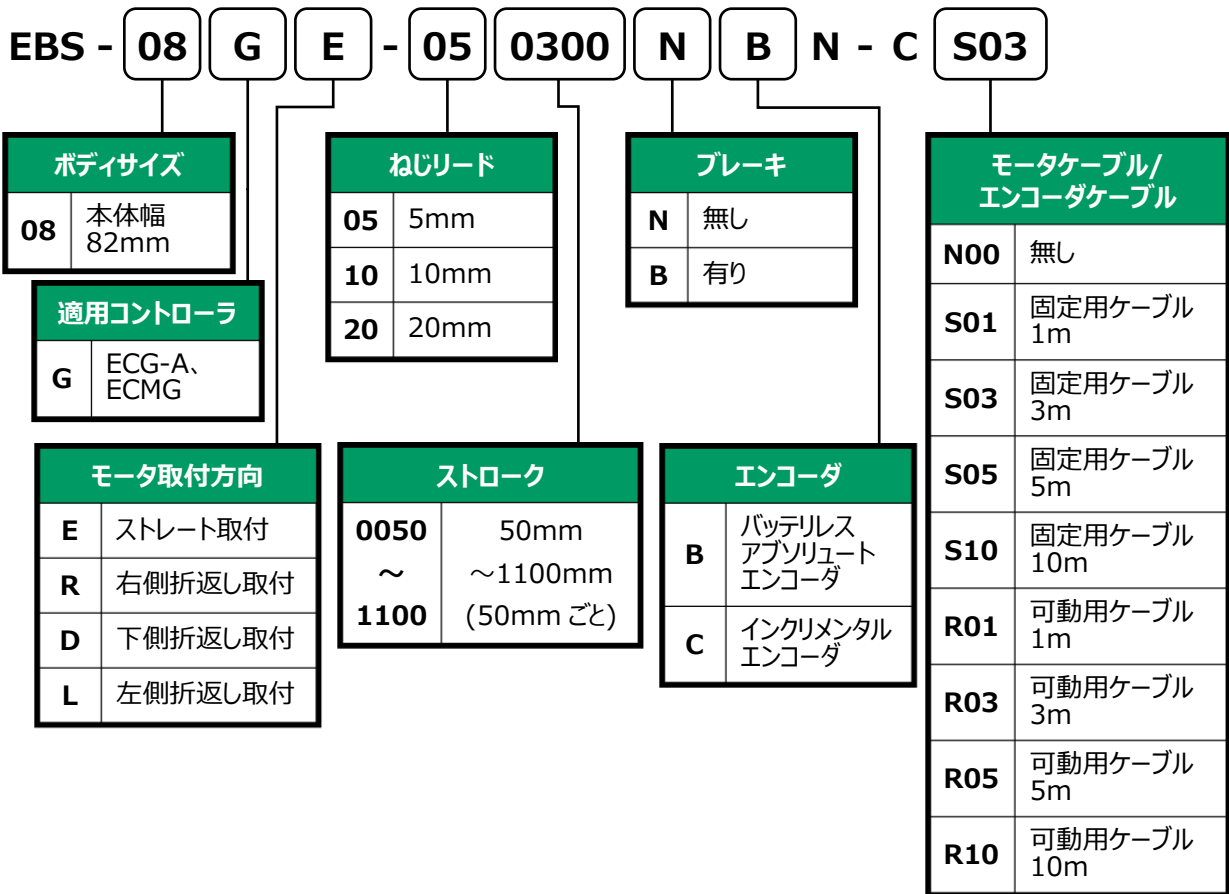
EBS - 08 G E - 05 0300 N B N - C S03

ボディサイズ

| 08 | 本体幅 82mm |
|---|---|

適用コントローラ

| G | ECG-A、ECMG |
|---|---|

モータ取付方向

| E | ストレート取付 |
|---|---|
| R | 右側折返し取付 |
| D | 下側折返し取付 |
| L | 左側折返し取付 |

ねじリード

| 05 | 5mm |
|---|---|
| 10 | 10mm |
| 20 | 20mm |

ストローク

| 0050 ～ 1100 | 50mm ～1100mm (50mm ごと) |
|---|---|

ブレーキ

| N | 無し |
|---|---|
| B | 有り |

エンコーダ

| B | バッテリレス アブソリュート エンコーダ |
|---|---|
| C | インクリメンタル エンコーダ |

モータケーブル/ エンコーダケーブル

| N00 | 無し |
|---|---|
| S01 | 固定用ケーブル 1m |
| S03 | 固定用ケーブル 3m |
| S05 | 固定用ケーブル 5m |
| S10 | 固定用ケーブル 10m |
| R01 | 可動用ケーブル 1m |
| R03 | 可動用ケーブル 3m |
| R05 | 可動用ケーブル 5m |
| R10 | 可動用ケーブル 10m |